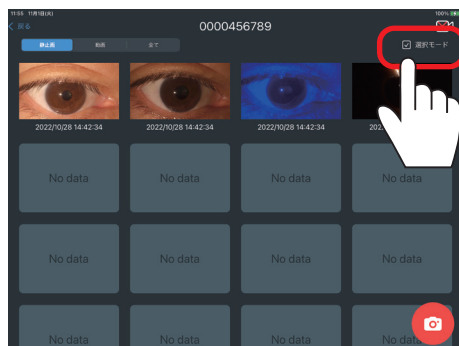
11:05 11月1日(火)
100%
< 戻る
0000456789
静止画
動画
全て
選択モード
2022/10/28 14:42:34
2022/10/28 14:42:34
2022/10/28 14:42:34
202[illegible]
No data
No data
No data
No data
No data
No data
No data
No data
No data
No data
No data
No data